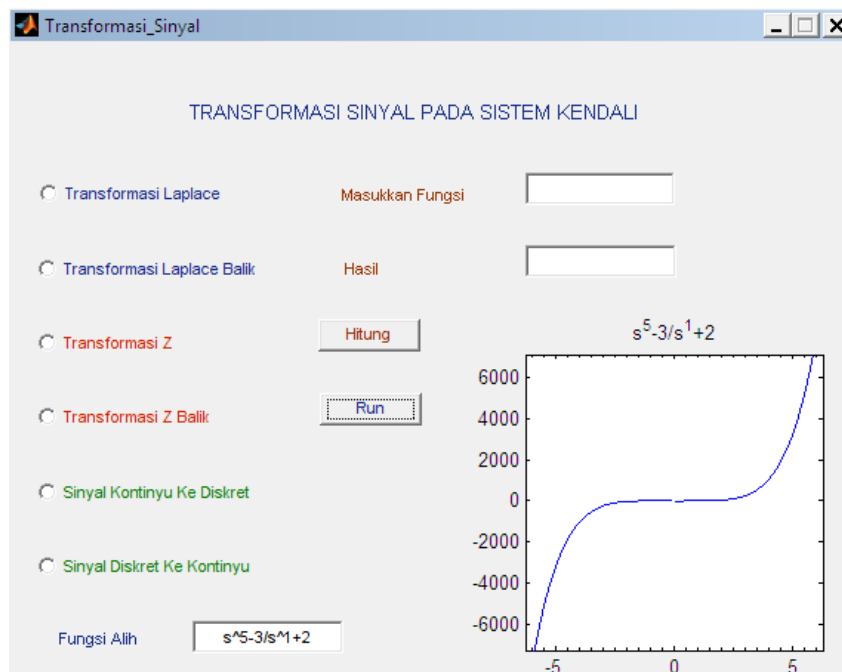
Transformasi_Sinyal

TRANSFORMASI SINYAL PADA SISTEM KENDALI

Transformasi Laplace

Masukkan Fungsi

Transformasi Laplace Balik

Hasil

Transformasi Z

Hitung

Transformasi Z Balik

Run

Sinyal Kontinyu Ke Diskret

Sinyal Diskret Ke Kontinyu

Fungsi Alih

s^5-3/s^1+2

$s^5-3/s^1+2$

6000
4000
2000
0
-2000
-4000
-6000

-5
0
5